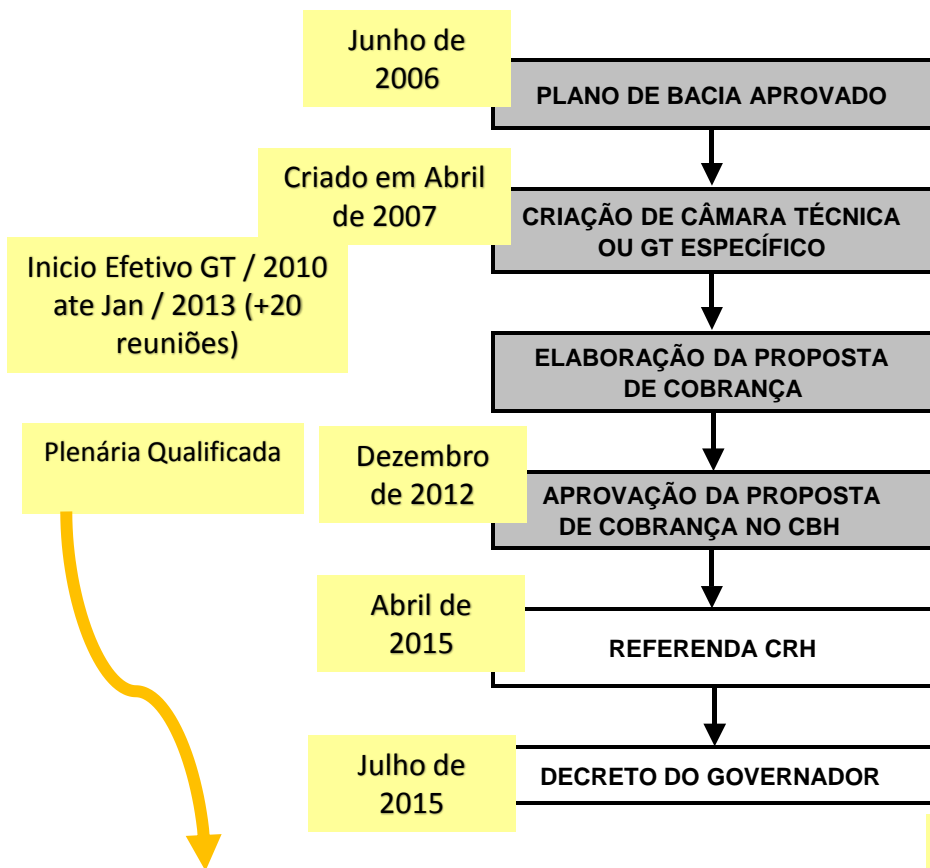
Junho de 2006

PLANO DE BACIA APROVADO

Criado em Abril de 2007

CRIAÇÃO DE CÂMARA TÉCNICA OU GT ESPECÍFICO

Inicio Efetivo GT / 2010 ate Jan / 2013 (+20 reuniões)

ELABORAÇÃO DA PROPOSTA DE COBRANÇA

Plenária Qualificada

Dezembro de 2012

APROVAÇÃO DA PROPOSTA DE COBRANÇA NO CBH

Abril de 2015

REFERENDA CRH

Julho de 2015

DECRETO DO GOVERNADOR